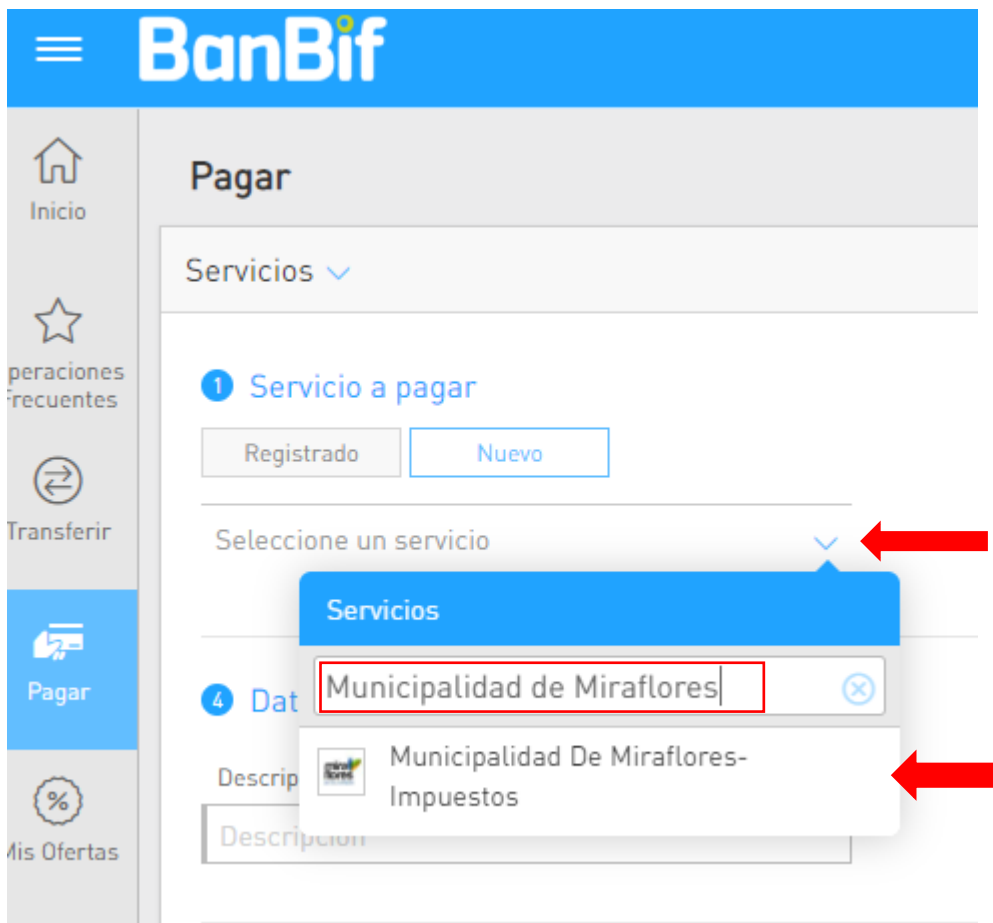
BanBif

Inicio

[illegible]peraciones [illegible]recuentes

Transferir

Pagar

Mis Ofertas

Pagar

Servicios

1 Servicio a pagar

Registrado

Nuevo

Seleccione un servicio

Servicios

Municipalidad de Miraflores

Municipalidad De Miraflores-Impuestos

4 Dat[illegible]

Descrip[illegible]

Descripción